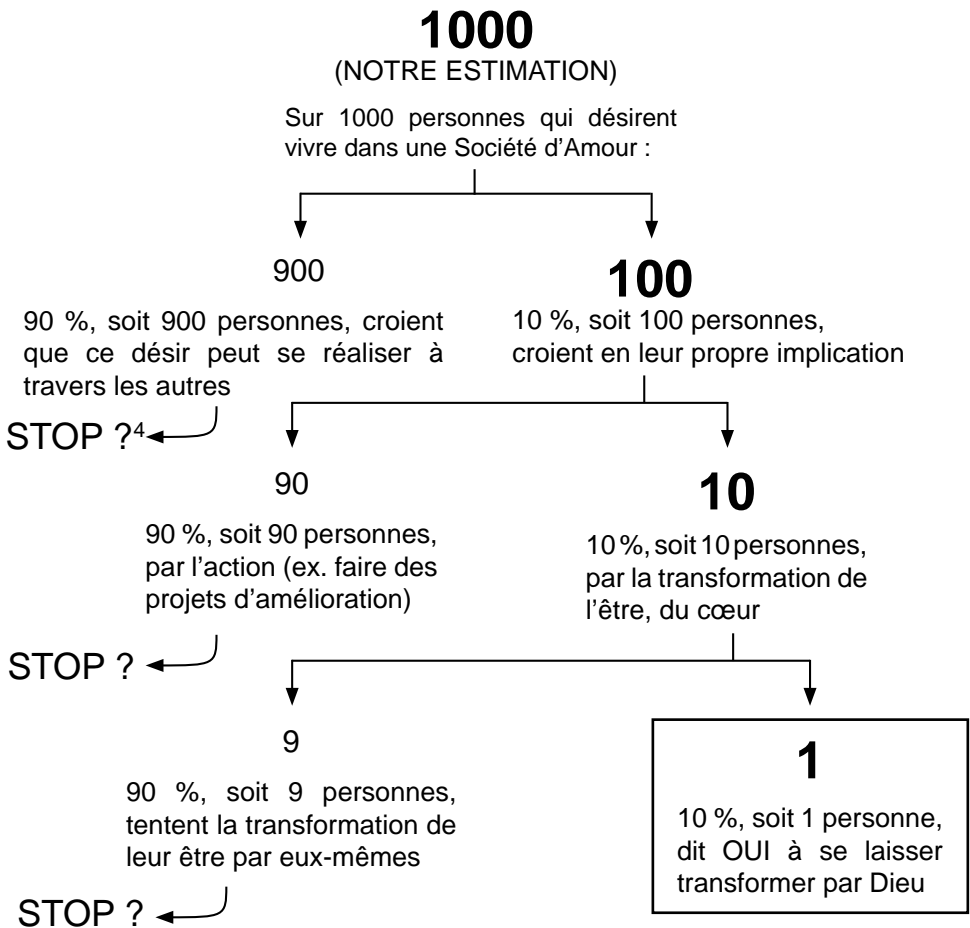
**1000**
(NOTRE ESTIMATION)

Sur 1000 personnes qui désirent vivre dans une Société d'Amour :

900

90 %, soit 900 personnes, croient que ce désir peut se réaliser à travers les autres

STOP ?$^4$

**100**

10 %, soit 100 personnes, croient en leur propre implication

90

90 %, soit 90 personnes, par l'action (ex. faire des projets d'amélioration)

STOP ?

**10**

10 %, soit 10 personnes, par la transformation de l'être, du cœur

9

90 %, soit 9 personnes, tentent la transformation de leur être par eux-mêmes

STOP ?

**1**

10 %, soit 1 personne, dit OUI à se laisser transformer par Dieu